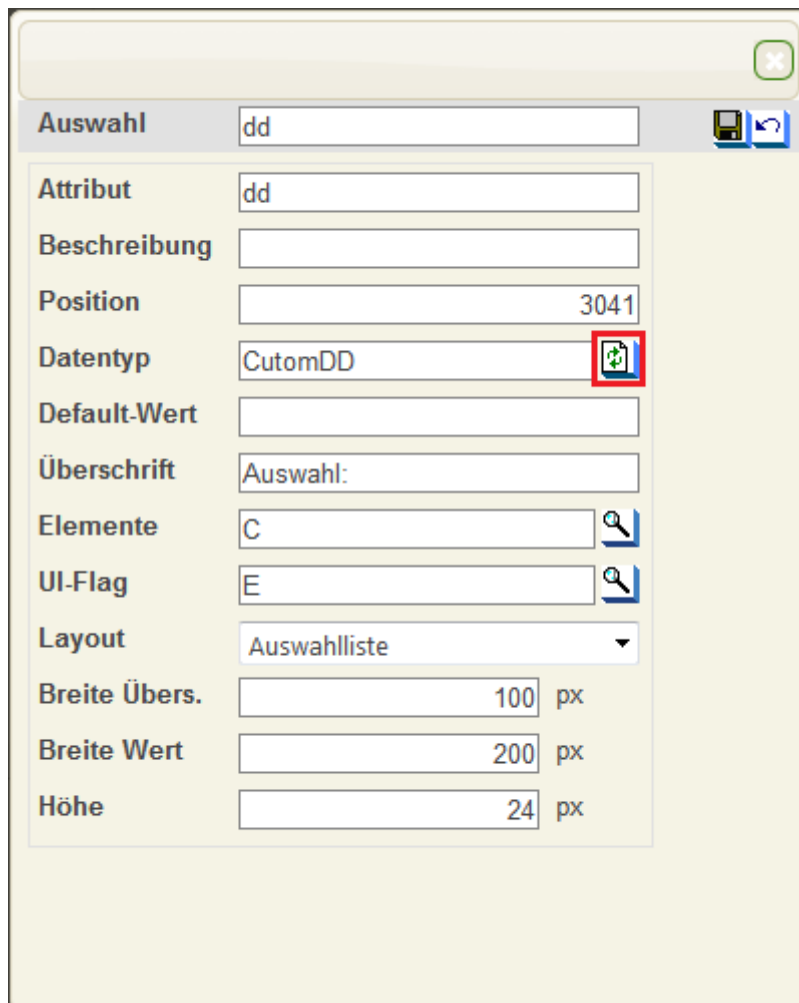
Auswahl dd

Attribut dd

Beschreibung

Position 3041

Datentyp CutomDD

Default-Wert

Überschrift Auswahl:

Elemente C

UI-Flag E

Layout Auswahlliste

Breite Übers. 100 px

Breite Wert 200 px

Höhe 24 px